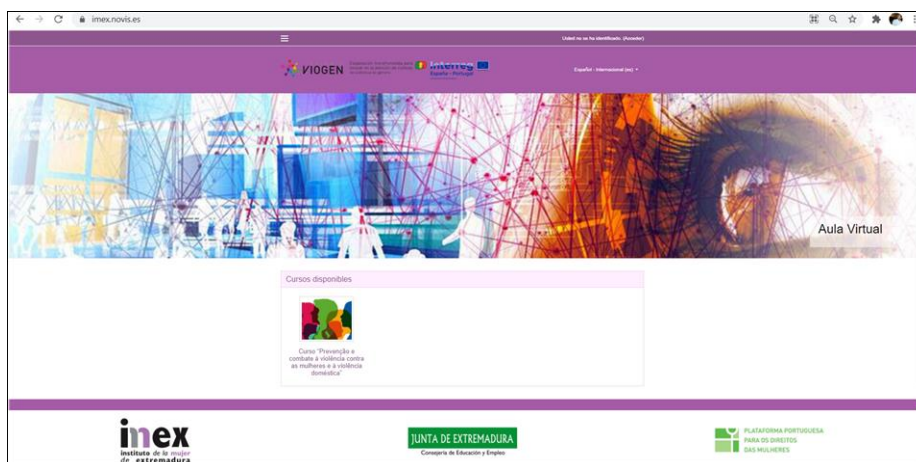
imex.novis.es

Usted no se ha identificado. (Acceder)

VIOGEN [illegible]

Interreg España - Portugal

Español - Internacional (es)

Aula Virtual

Cursos disponibles

Curso "Prevenção e combate à violência contra as mulheres e à violência doméstica"

imex instituto de la mujer de extremadura

JUNTA DE EXTREMADURA
Consejería de Educación y Empleo

PLATAFORMA PORTUGUESA PARA OS DIREITOS DAS MULHERES